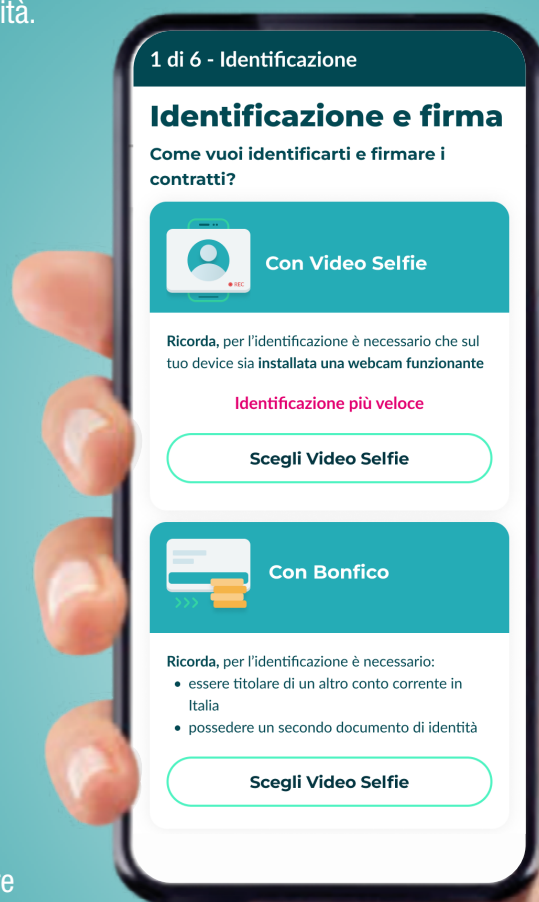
ità.

1 di 6 - Identificazione

Identificazione e firma

Come vuoi identificarti e firmare i contratti?

REC

Con Video Selfie

Ricorda, per l'identificazione è necessario che sul tuo device sia installata una webcam funzionante

Identificazione più veloce

Scegli Video Selfie

Con Bonfico

Ricorda, per l'identificazione è necessario:
• essere titolare di un altro conto corrente in Italia
• possedere un secondo documento di identità

Scegli Video Selfie

e